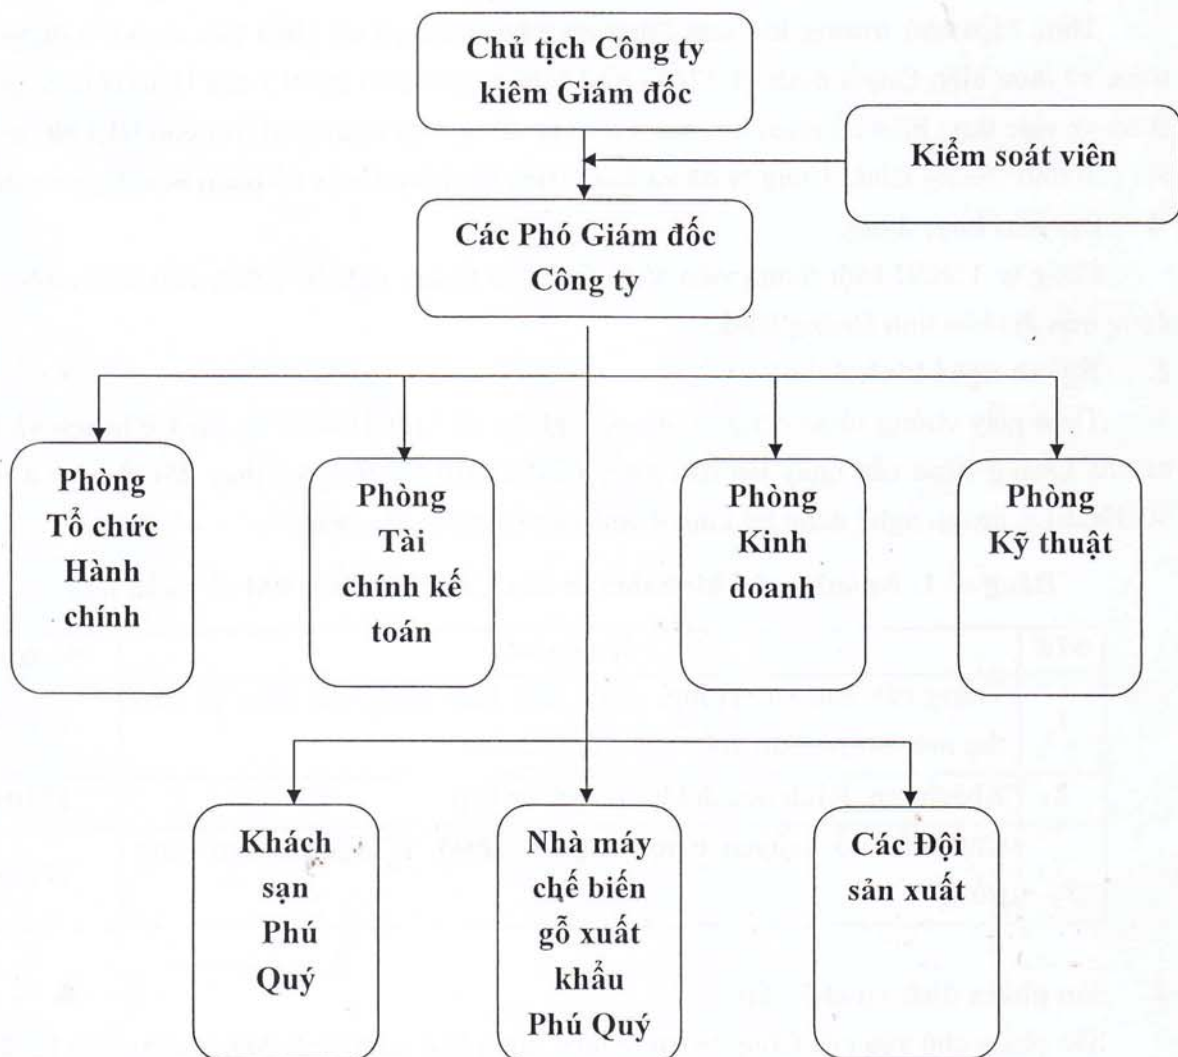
Chủ tịch Công ty kiêm Giám đốc

Kiểm soát viên

Các Phó Giám đốc Công ty

Phòng Tổ chức Hành chính

Phòng Tài chính kế toán

Phòng Kinh doanh

Phòng Kỹ thuật

Khách sạn Phú Quý

Nhà máy chế biến gỗ xuất khẩu Phú Quý

Các Đội sản xuất